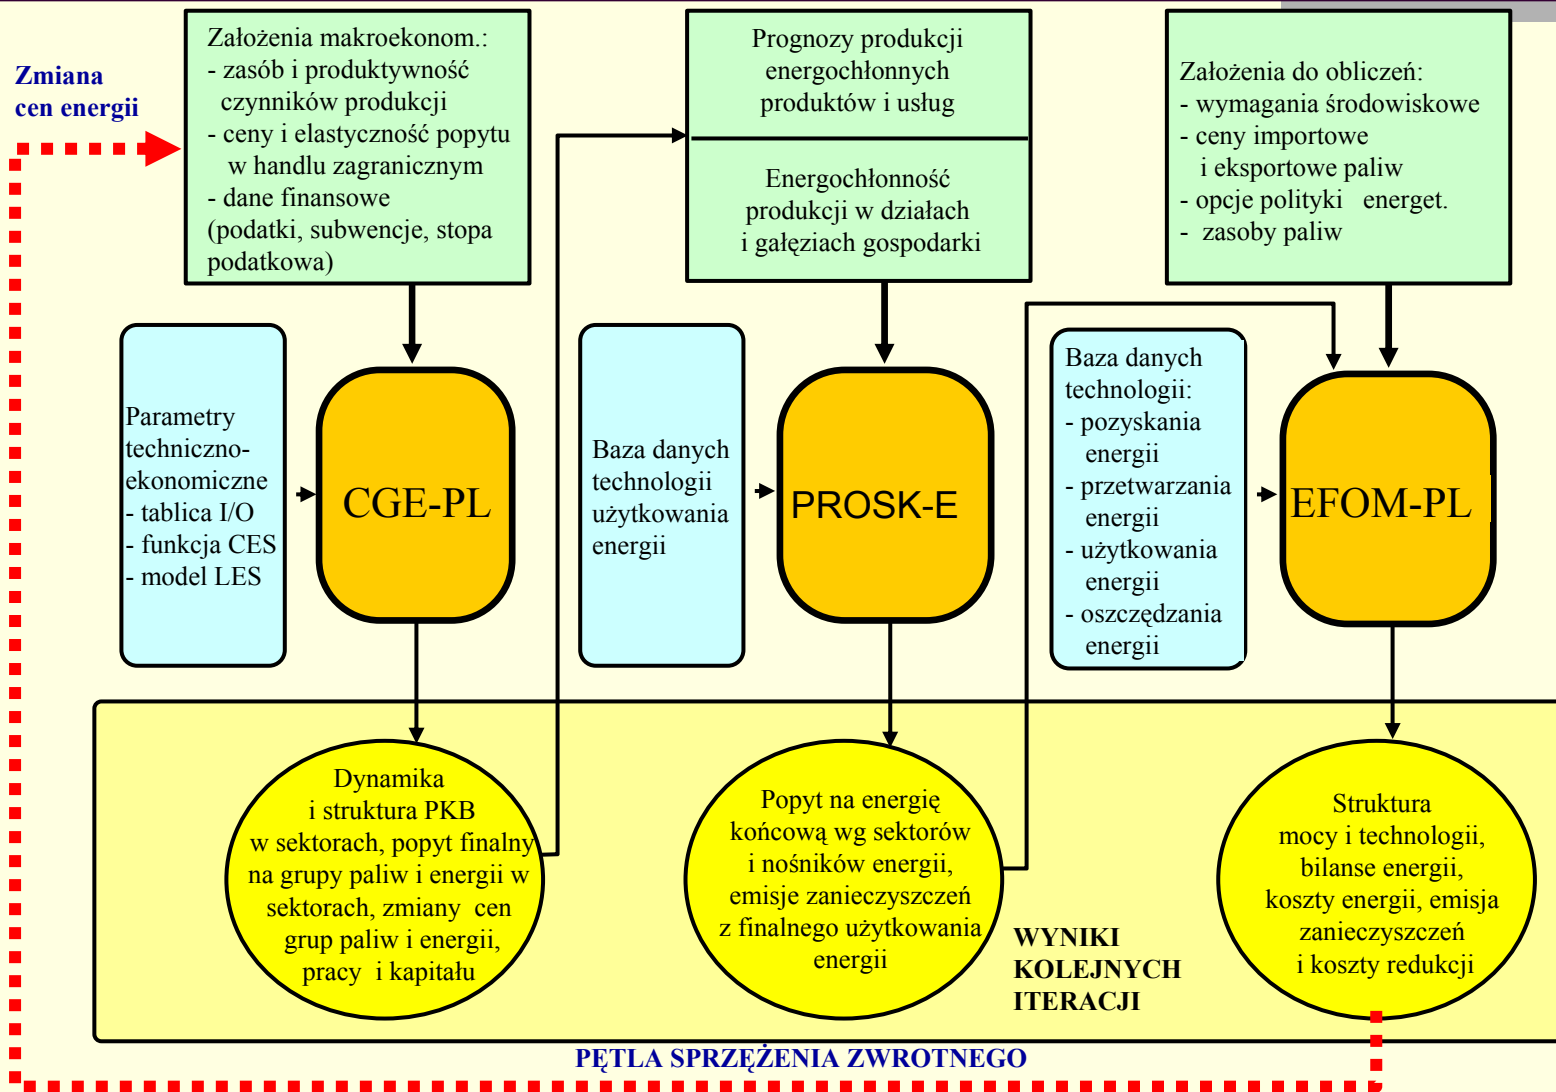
Zmiana cen energii

Założenia makroekonom.:
- zasób i produktywność czynników produkcji
- ceny i elastyczność popytu w handlu zagranicznym
- dane finansowe (podatki, subwencje, stopa podatkowa)

Prognozy produkcji energochłonnych produktów i usług

Energochłonność produkcji w działach i gałęziach gospodarki

Założenia do obliczeń:
- wymagania środowiskowe
- ceny importowe i eksportowe paliw
- opcje polityki energet.
- zasoby paliw

Parametry techniczno-ekonomiczne
- tablica I/O
- funkcja CES
- model LES

CGE-PL

Baza danych technologii użytkowania energii

PROSK-E

Baza danych technologii:
- pozyskania energii
- przetwarzania energii
- użytkowania energii
- oszczędzania energii

EFOM-PL

Dynamika i struktura PKB w sektorach, popyt finalny na grupy paliw i energii w sektorach, zmiany cen grup paliw i energii, pracy i kapitału

Popyt na energię końcową wg sektorów i nośników energii, emisje zanieczyszczeń z finalnego użytkowania energii

WYNIKI KOLEJNYCH ITERACJI

Struktura mocy i technologii, bilanse energii, koszty energii, emisja zanieczyszczeń i koszty redukcji

PĘTLA SPRZĘŻENIA ZWROTNEGO